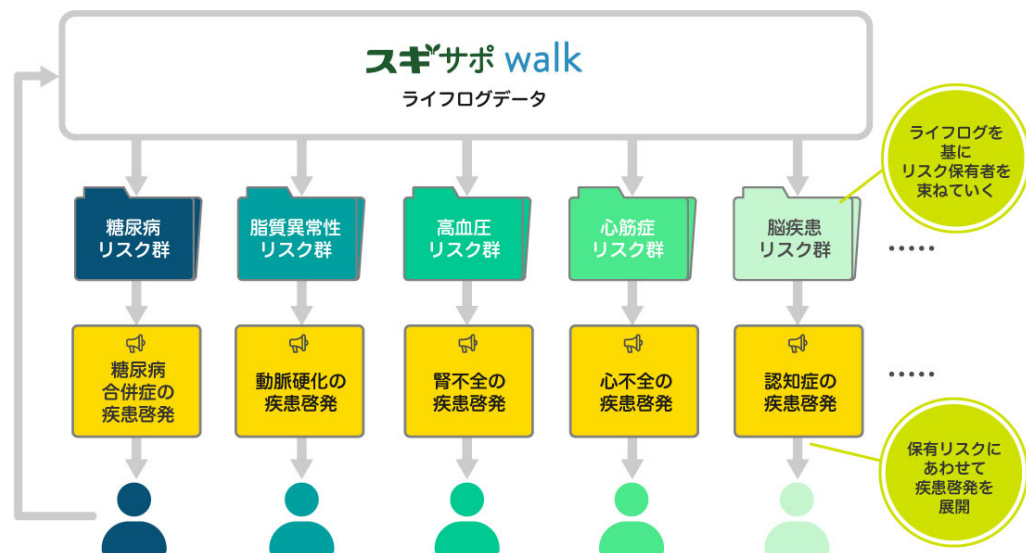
スギサポ walk
ライフログデータ

ライフログを基にリスク保有者を束ねていく

糖尿病リスク群
脂質異常性リスク群
高血圧リスク群
心筋症リスク群
脳疾患リスク群
……

糖尿病合併症の疾患啓発
動脈硬化の疾患啓発
腎不全の疾患啓発
心不全の疾患啓発
認知症の疾患啓発
……

保有リスクにあわせて疾患啓発を展開